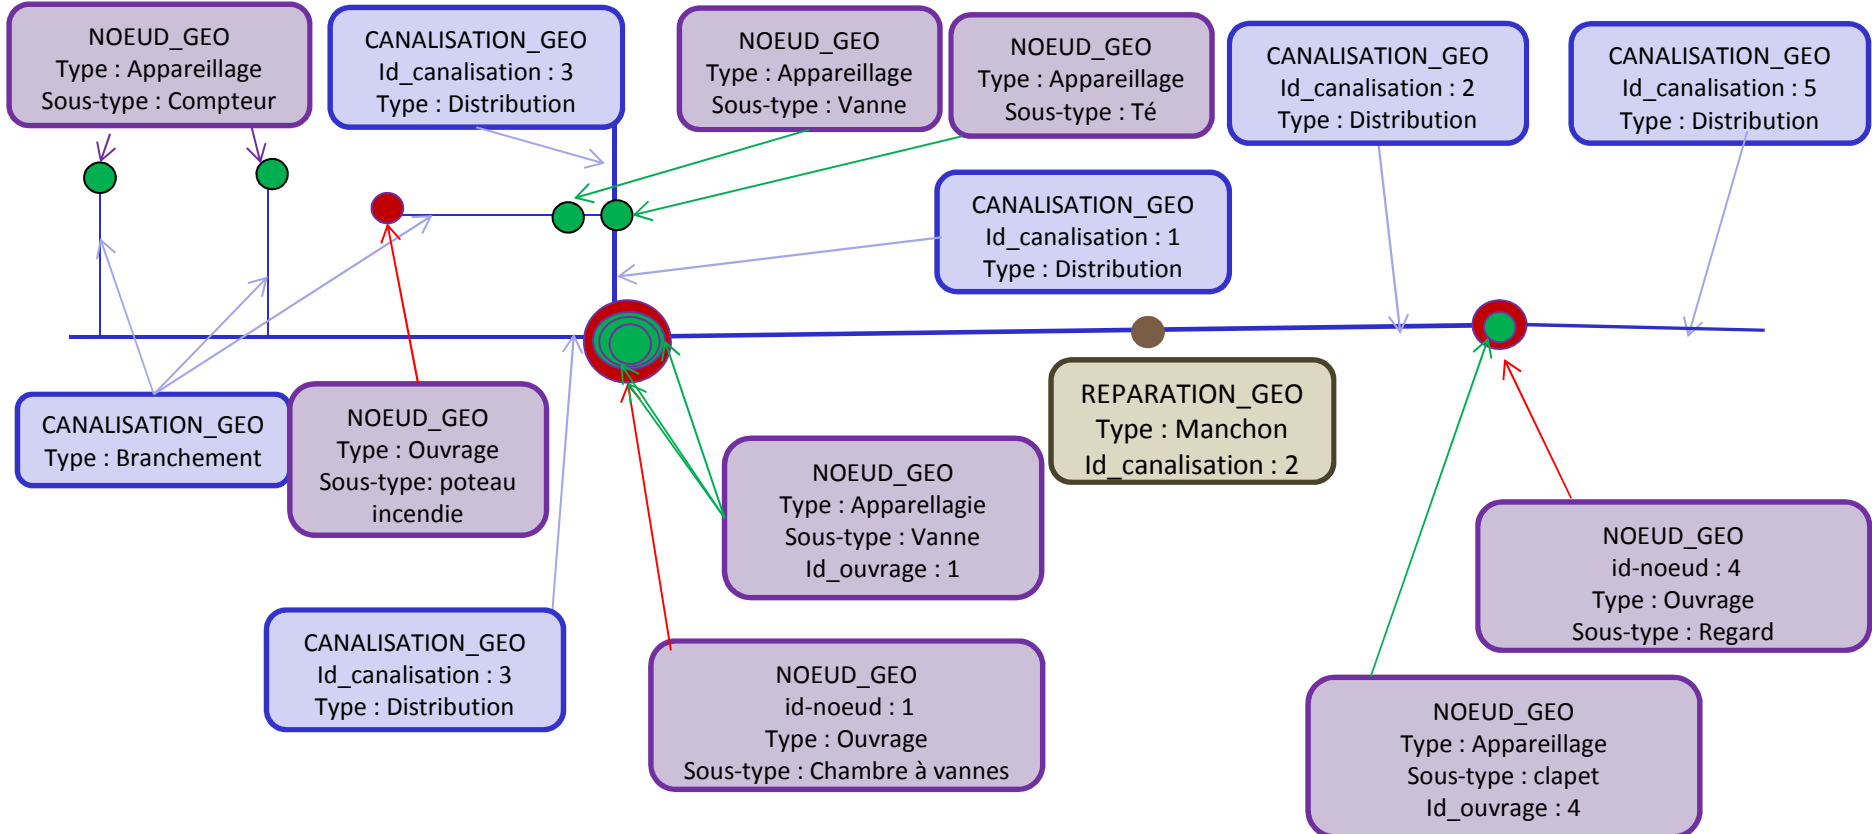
NOEUD_GEO
Type : Appareillage
Sous-type : Compteur

CANALISATION_GEO
Id_canalisation : 3
Type : Distribution

NOEUD_GEO
Type : Appareillage
Sous-type : Vanne

NOEUD_GEO
Type : Appareillage
Sous-type : Té

CANALISATION_GEO
Id_canalisation : 2
Type : Distribution

CANALISATION_GEO
Id_canalisation : 5
Type : Distribution

CANALISATION_GEO
Id_canalisation : 1
Type : Distribution

CANALISATION_GEO
Type : Branchement

NOEUD_GEO
Type : Ouvrage
Sous-type: poteau incendie

REPARATION_GEO
Type : Manchon
Id_canalisation : 2

NOEUD_GEO
Type : Apparellagie
Sous-type : Vanne
Id_ouvrage : 1

NOEUD_GEO
id-noeud : 4
Type : Ouvrage
Sous-type : Regard

CANALISATION_GEO
Id_canalisation : 3
Type : Distribution

NOEUD_GEO
id-noeud : 1
Type : Ouvrage
Sous-type : Chambre à vannes

NOEUD_GEO
Type : Appareillage
Sous-type : clapet
Id_ouvrage : 4